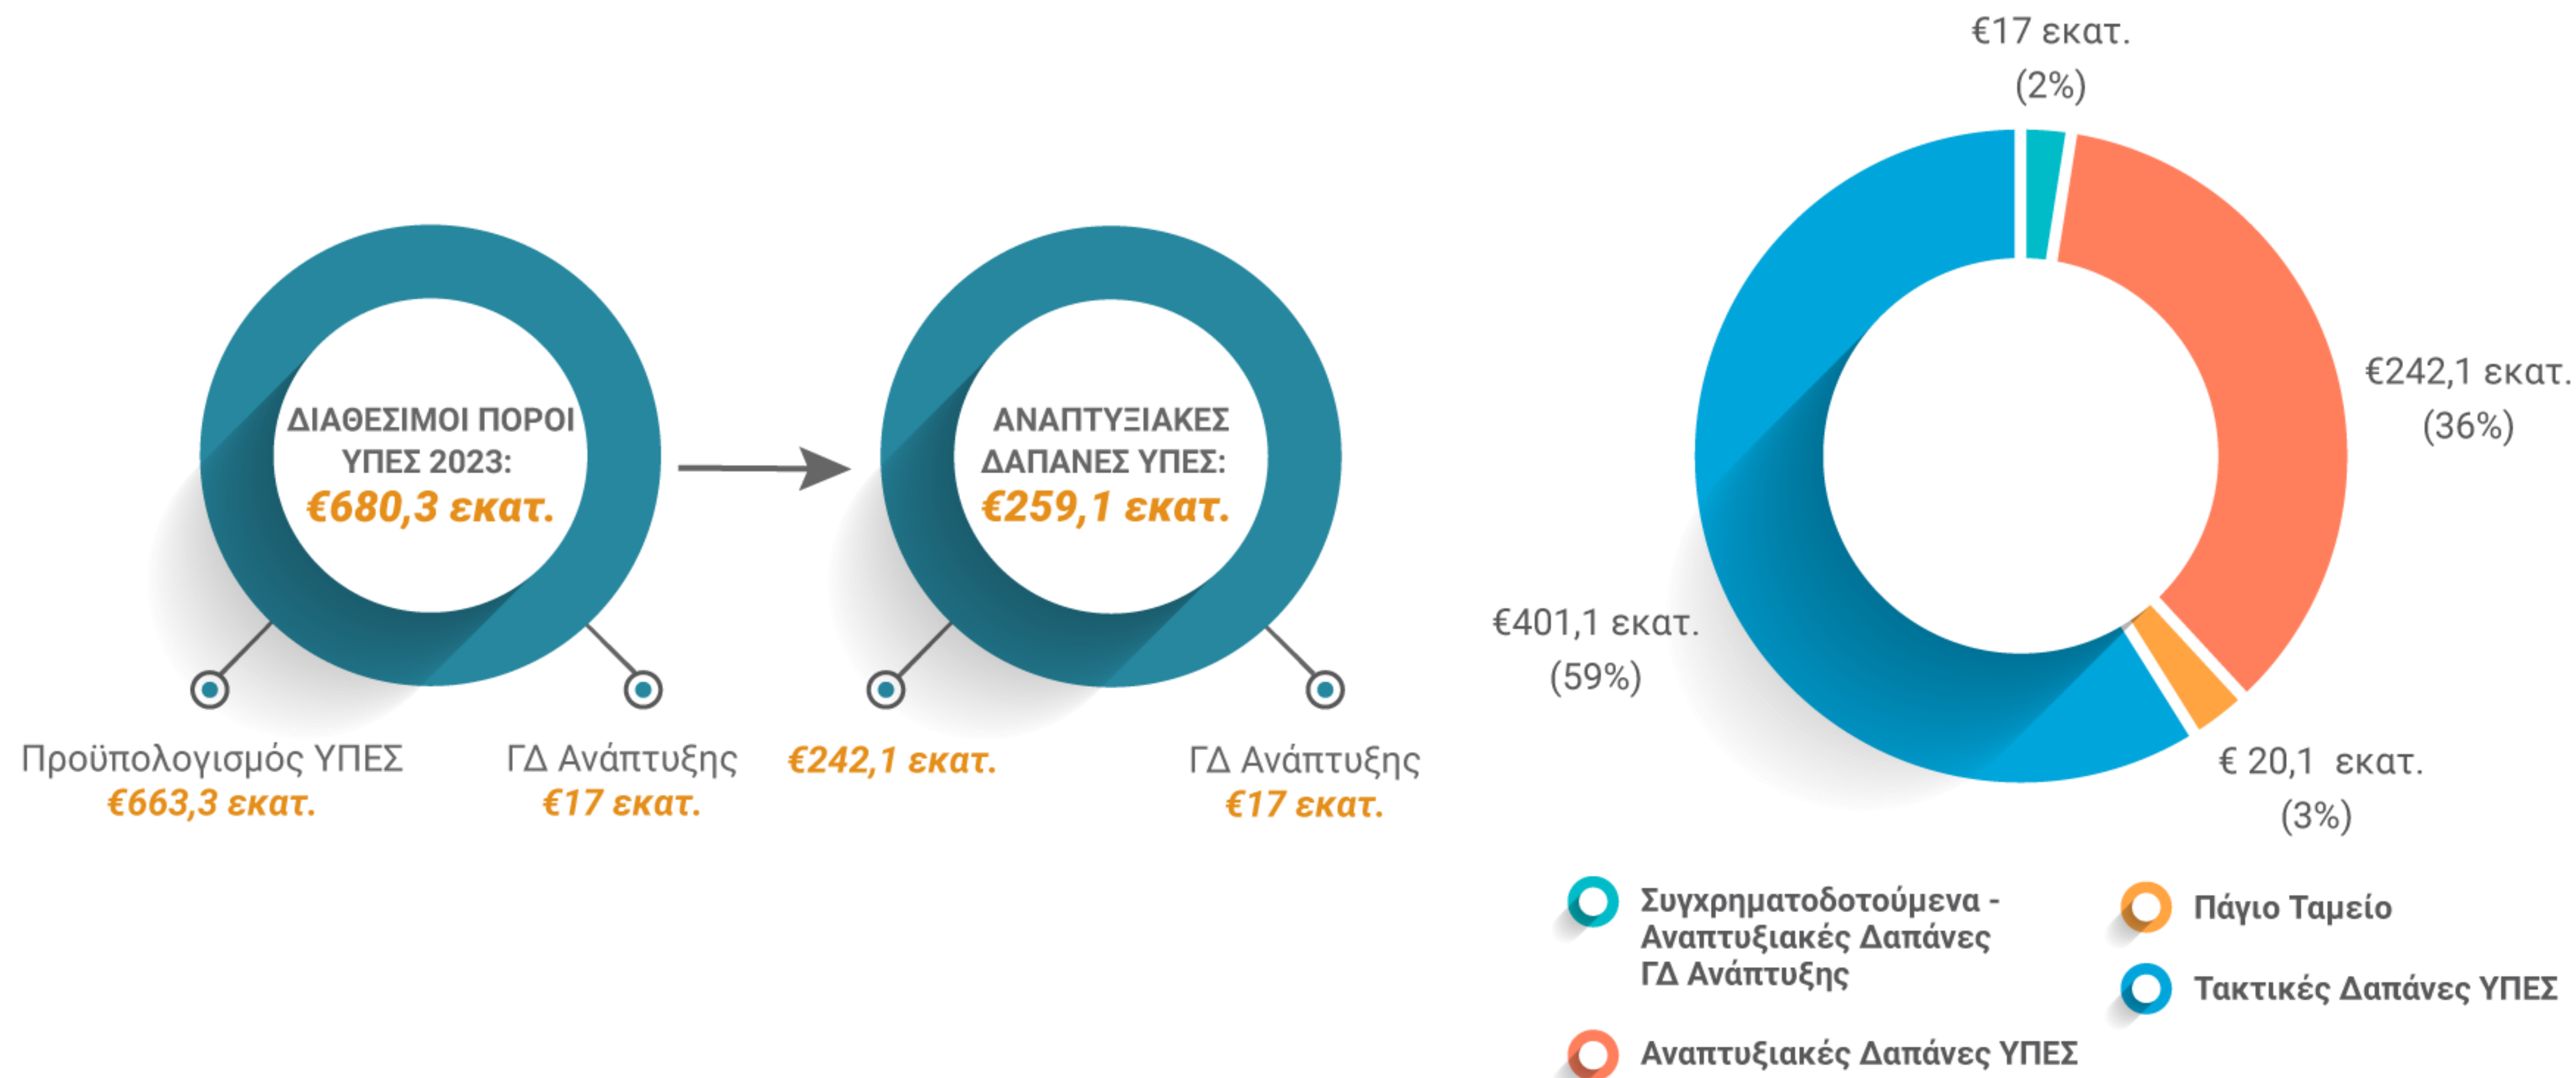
ΔΙΑΘΕΣΙΜΟΙ ΠΟΡΟΙ ΥΠΕΣ 2023:
€680,3 εκατ.

Προϋπολογισμός ΥΠΕΣ
€663,3 εκατ.

ΓΔ Ανάπτυξης
€17 εκατ.

ΑΝΑΠΤΥΞΙΑΚΕΣ ΔΑΠΑΝΕΣ ΥΠΕΣ:
€259,1 εκατ.

€242,1 εκατ.

ΓΔ Ανάπτυξης
€17 εκατ.

€17 εκατ.
(2%)

€242,1 εκατ.
(36%)

€401,1 εκατ.
(59%)

€ 20,1 εκατ.
(3%)

Συγχρηματοδοτούμενα - Αναπτυξιακές Δαπάνες ΓΔ Ανάπτυξης

Πάγιο Ταμείο

Τακτικές Δαπάνες ΥΠΕΣ

Αναπτυξιακές Δαπάνες ΥΠΕΣ